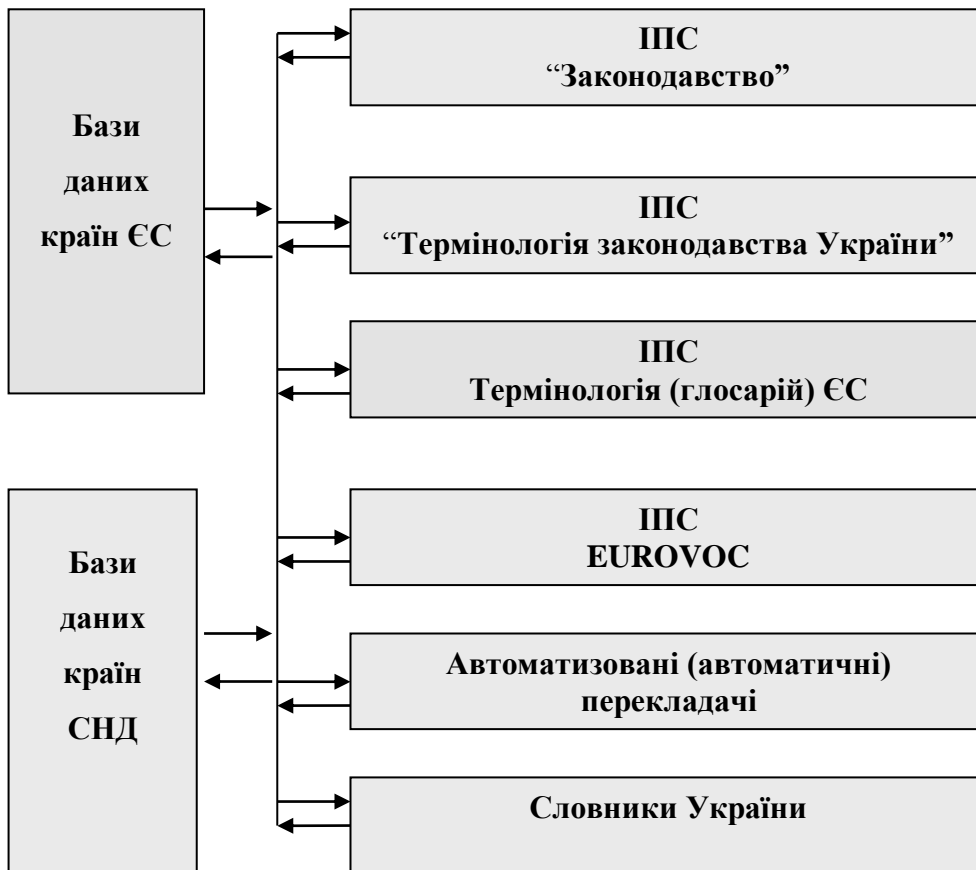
Бази даних країн ЄС

Бази даних країн СНД

ІПС
“Законодавство”

ІПС
“Термінологія законодавства України”

ІПС
Термінологія (глосарій) ЄС

ІПС
EUROVOC

Автоматизовані (автоматичні) перекладачі

Словники України